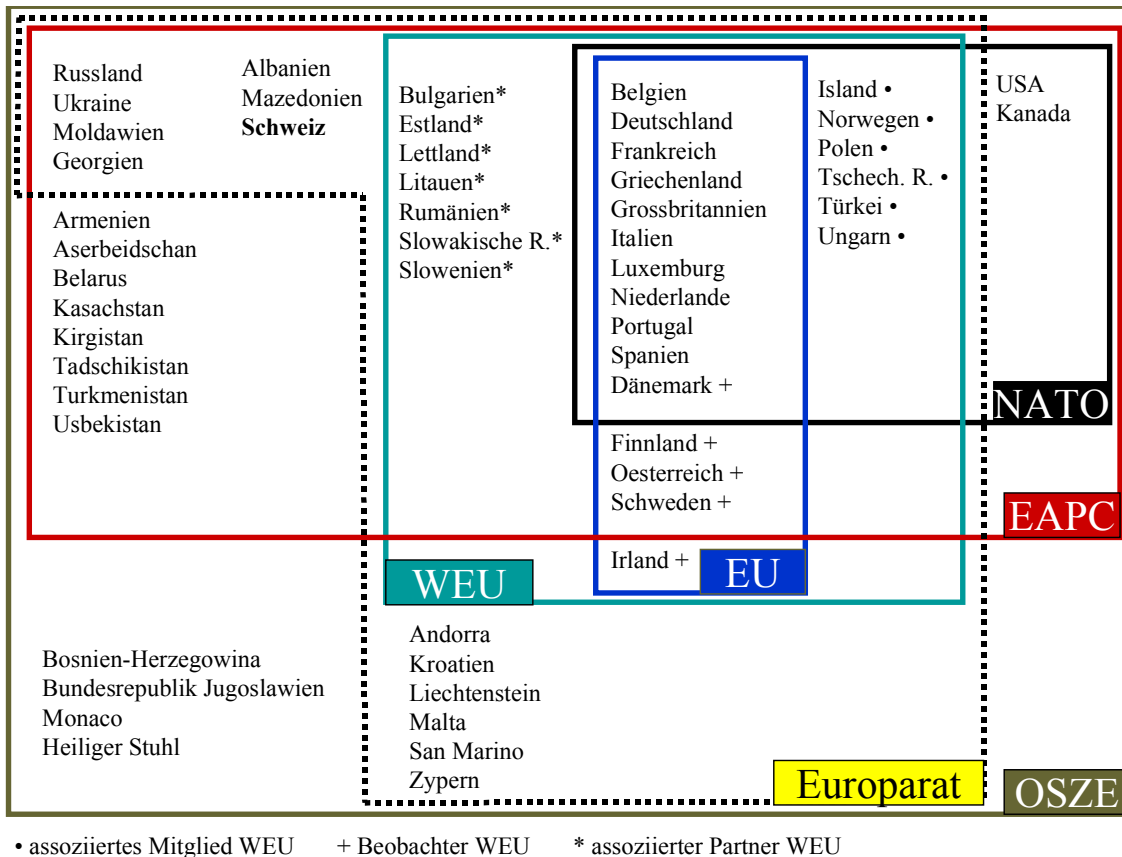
Russland
Ukraine
Moldawien
Georgien

Albanien
Mazedonien
**Schweiz**

Armenien
Aserbeidschan
Belarus
Kasachstan
Kirgistan
Tadschikistan
Turkmenistan
Usbekistan

Bulgarien*
Estland*
Lettland*
Litauen*
Rumänien*
Slowakische R.*
Slowenien*

Belgien
Deutschland
Frankreich
Griechenland
Grossbritannien
Italien
Luxemburg
Niederlande
Portugal
Spanien
Dänemark +

Island •
Norwegen •
Polen •
Tschech. R. •
Türkei •
Ungarn •

USA
Kanada

NATO

Finnland +
Oesterreich +
Schweden +

EAPC

Irland +

EU

WEU

Andorra
Kroatien
Liechtenstein
Malta
San Marino
Zypern

Bosnien-Herzegowina
Bundesrepublik Jugoslawien
Monaco
Heiliger Stuhl

Europarat

OSZE

• assoziiertes Mitglied WEU + Beobachter WEU * assoziierter Partner WEU